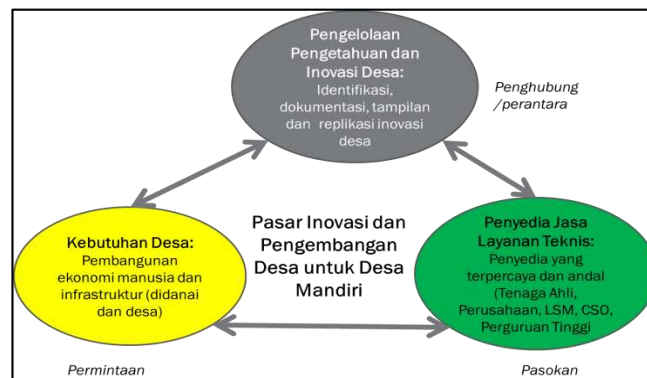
Pengelolaan Pengetahuan dan Inovasi Desa:
Identifikasi, dokumentasi, tampilan dan replikasi inovasi desa

Penghubung /perantara

Kebutuhan Desa:
Pembangunan ekonomi manusia dan infrastruktur (didanai dan desa)

Pasar Inovasi dan Pengembangan Desa untuk Desa Mandiri

Penyedia Jasa Layanan Teknis:
Penyedia yang terpercaya dan andal (Tenaga Ahli, Perusahaan, LSM, CSO, Perguruan Tinggi

Permintaan

Pasokan